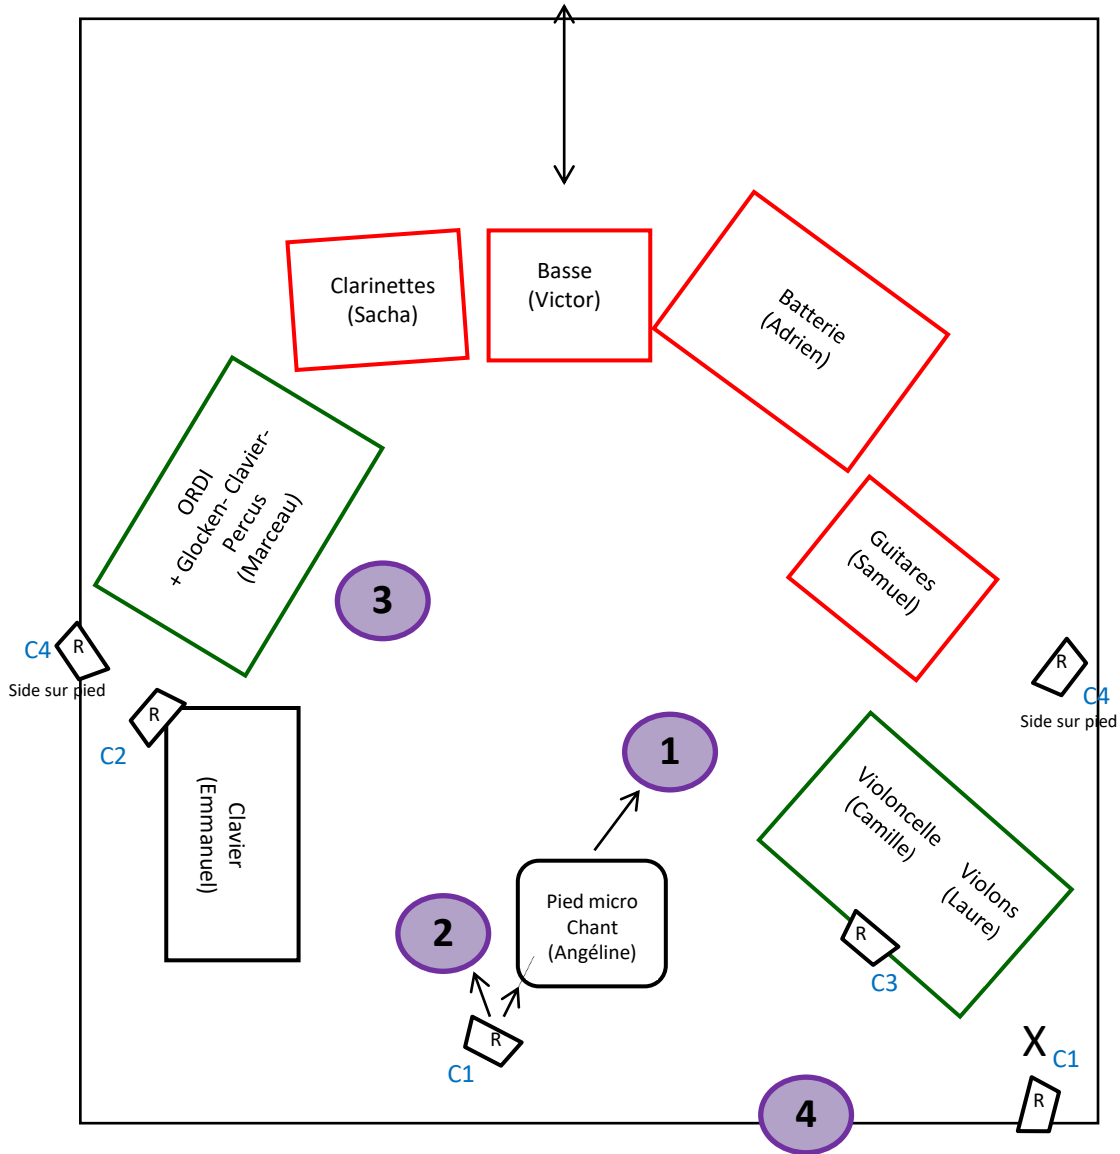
Clarinettes (Sacha)

Basse (Victor)

Batterie (Adrien)

ORDI + Glocken- Clavier- Percus (Marceau)

3

Guitares (Samuel)

C4 R
Side sur pied

R
C2

Clavier (Emmanuel)

1

R
C4
Side sur pied

Violoncelle (Camille)

Violons (Laure)

R
C3

Pied micro Chant (Angéline)

2

R
C1

X C1

R

4